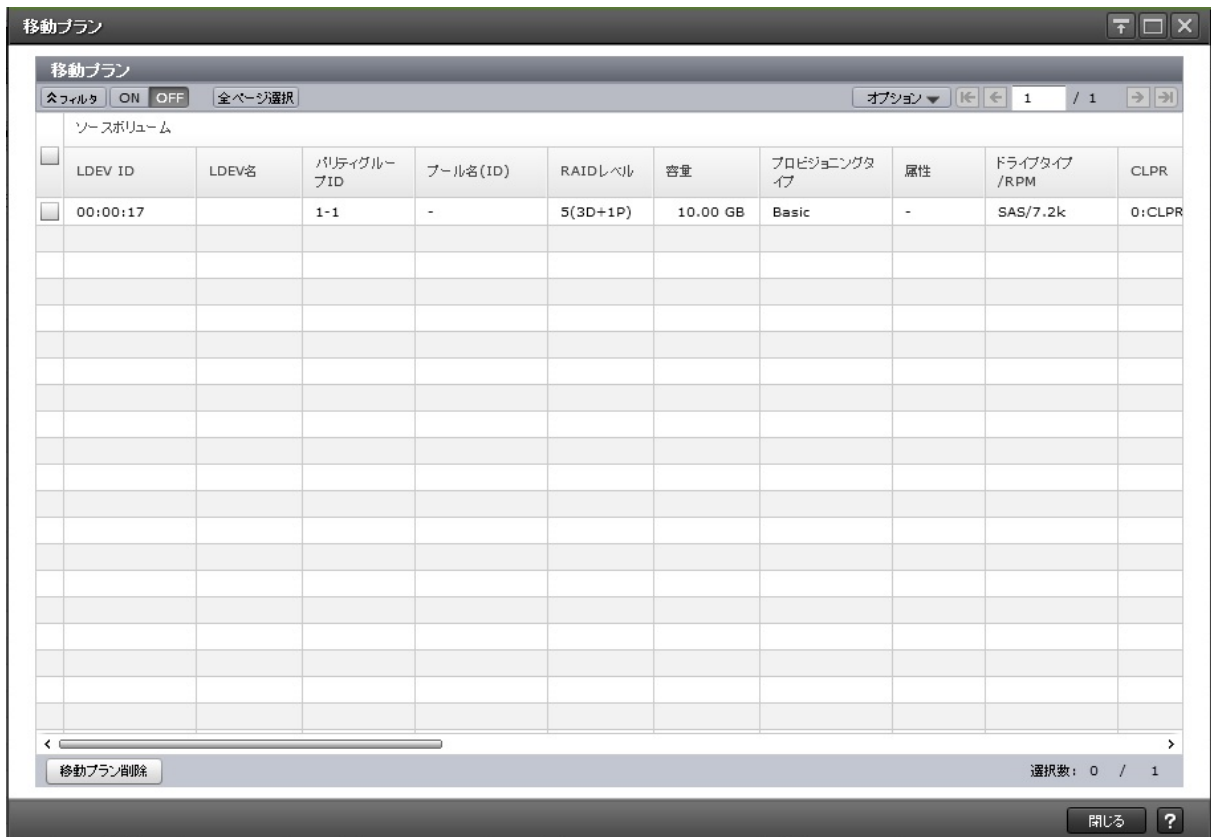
移動プラン

移動プラン

フィルタ ON OFF 全ページ選択

オプション 1 / 1

ソースボリューム

| | LDEV ID | LDEV名 | パリティグループID | プール名(ID) | RAIDレベル | 容量 | プロビジョニングタイプ | 属性 | ドライブタイプ/RPM | CLPR |
|---|---|---|---|---|---|---|---|---|---|---|
| | 00:00:17 | | 1-1 | - | 5(3D+1P) | 10.00 GB | Basic | - | SAS/7.2k | 0:CLPR |

移動プラン削除

選択数: 0 / 1

閉じる ?